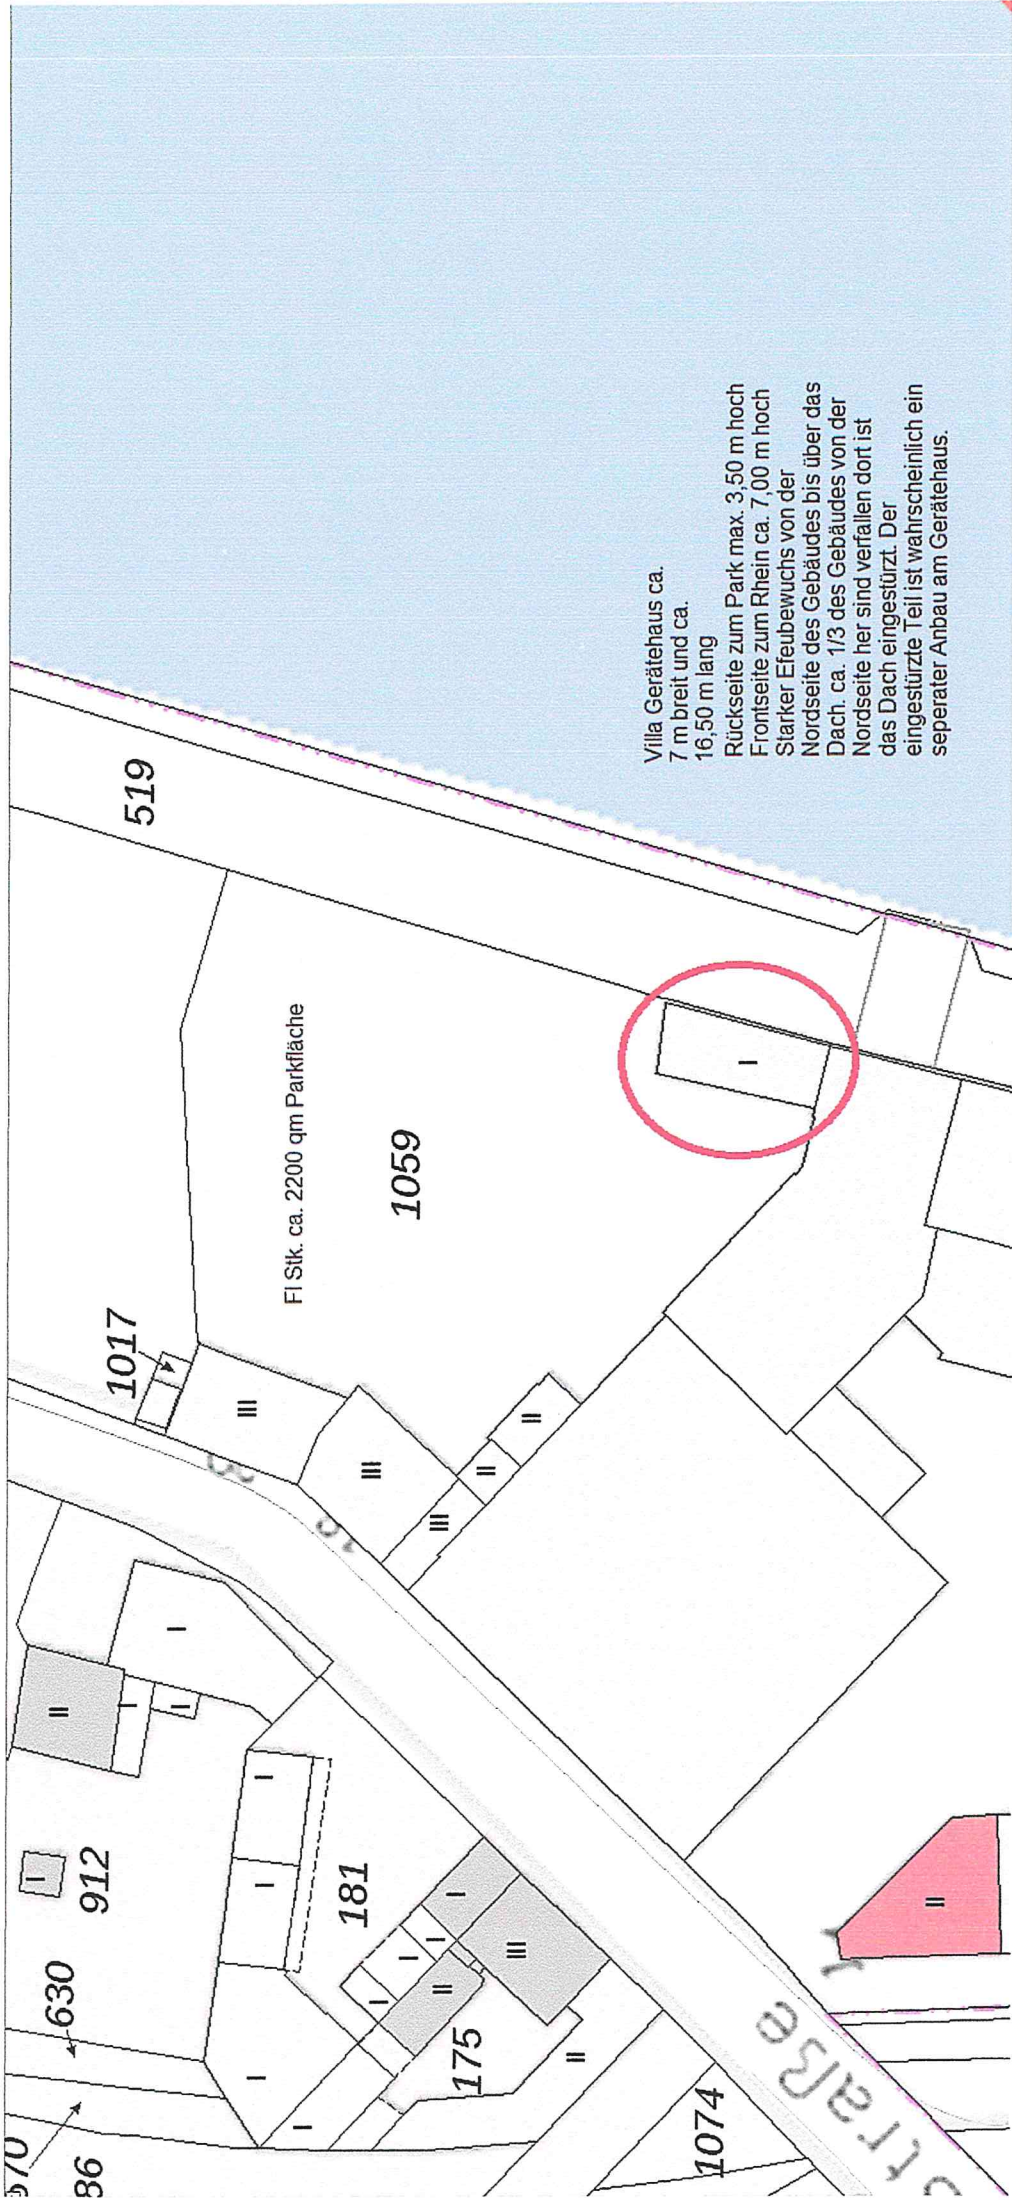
Villa Gerätehaus ca.
7 m breit und ca.
16,50 m lang
Rückseite zum Park max. 3,50 m hoch
Frontseite zum Rhein ca. 7,00 m hoch
Starker Efeubewuchs von der Nordseite des Gebäudes bis über das Dach. ca. 1/3 des Gebäudes von der Nordseite her sind verfallen dort ist das Dach eingestürzt. Der eingestürzte Teil ist wahrscheinlich ein seperater Anbau am Gerätehaus.

519

Fl Stk. ca. 2200 qm Parkfläche

1059

I

1017

III

III

III

II

II

I

I

II

II

I

I

912

I

181

I

I

III

II

I

I

II

I

630

175

II

II

I

I

1074

86

570

straße